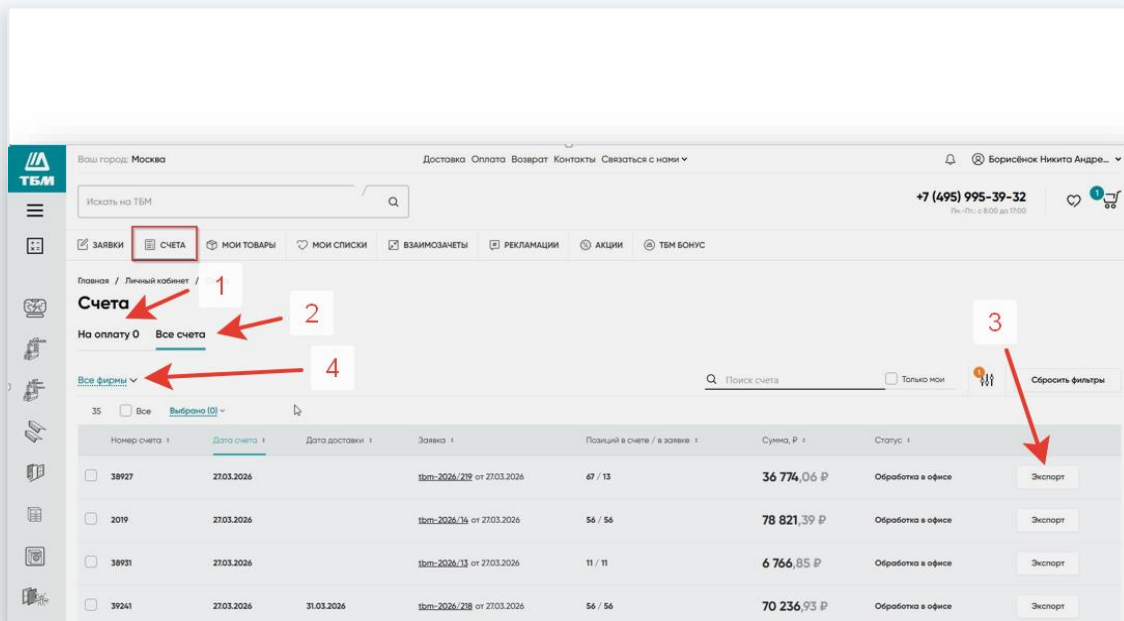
ТБМ

Ваш город: Москва

Доставка Оплата Возврат Контакты Связаться с нами

Борисёнок Никита Андре...

Искать на ТБМ

+7 (495) 995-39-32
Пн.-Пт.: с 8:00 до 17:00

1

ЗАЯВКИ СЧЕТА МОИ ТОВАРЫ МОИ СПИСКИ ВЗАИМОЗАЧЕТЫ РЕКЛАМАЦИИ АКЦИИ ТБМ БОНУС

Главная / Личный кабинет /

1

Счета

2

На оплату 0 Все счета

3

4

Все фирмы

Поиск счета Только мои Сбросить фильтры

35 Все Выбрано (0)

| Номер счета | Дата счета | Дата доставки | Заявка | Позиций в счете / в заявке | Сумма, ₽ | Статус | |
|---|---|---|---|---|---|---|---|
| 38927 | 27.03.2026 | | tbm-2026/219 от 27.03.2026 | 67 / 13 | 36 774,06 ₽ | Обработка в офисе | Экспорт |
| 2019 | 27.03.2026 | | tbm-2026/14 от 27.03.2026 | 56 / 56 | 78 821,39 ₽ | Обработка в офисе | Экспорт |
| 38931 | 27.03.2026 | | tbm-2026/13 от 27.03.2026 | 11 / 11 | 6 766,85 ₽ | Обработка в офисе | Экспорт |
| 39241 | 27.03.2026 | 31.03.2026 | tbm-2026/218 от 27.03.2026 | 56 / 56 | 70 236,93 ₽ | Обработка в офисе | Экспорт |